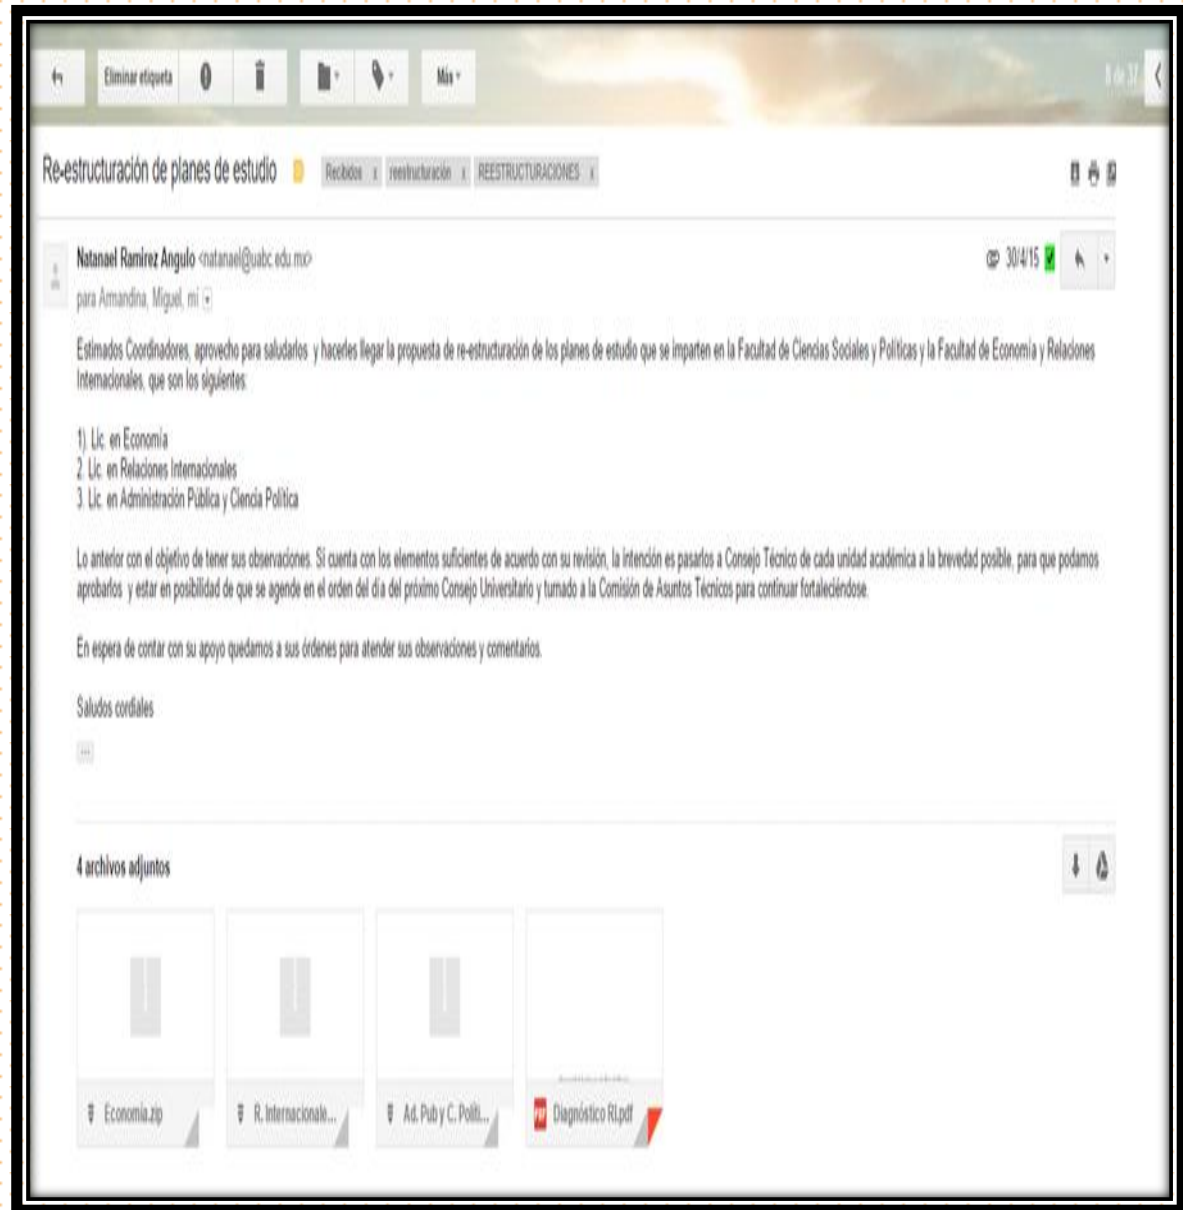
Eliminar etiqueta

Más

8 de 37

Re-estructuración de planes de estudio

Recibidos x reestructuración x REESTRUCTURACIONES x

Natanael Ramírez Angulo <natanael@uabc.edu.mx>

para Amandina, Miguel, mí

30/4/15

Estimados Coordinadores, aprovecho para saludarlos y hacerles llegar la propuesta de re-estructuración de los planes de estudio que se imparten en la Facultad de Ciencias Sociales y Políticas y la Facultad de Economía y Relaciones Internacionales, que son los siguientes:

1). Lic. en Economía
2. Lic. en Relaciones Internacionales
3. Lic. en Administración Pública y Ciencia Política

Lo anterior con el objetivo de tener sus observaciones. Si cuenta con los elementos suficientes de acuerdo con su revisión, la intención es pasarlos a Consejo Técnico de cada unidad académica a la brevedad posible, para que podamos aprobarlos y estar en posibilidad de que se agende en el orden del día del próximo Consejo Universitario y turnado a la Comisión de Asuntos Técnicos para continuar fortaleciéndose.

En espera de contar con su apoyo quedamos a sus órdenes para atender sus observaciones y comentarios.

Saludos cordiales

...

4 archivos adjuntos

Economia.zip

R. Internacionale...

Ad. Pub y C. Polli...

PDF Diagnóstico RI.pdf